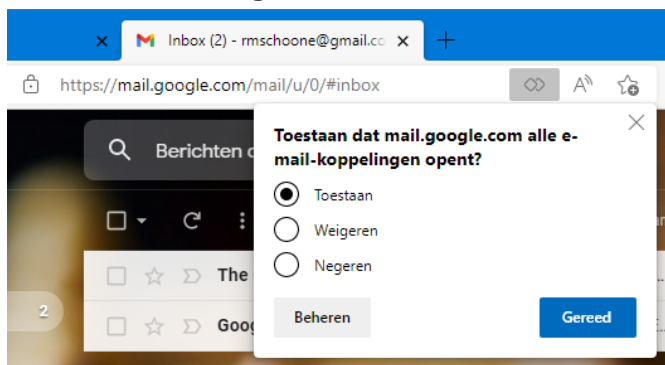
Inbox (2) - rmschoone@gmail.co

https://mail.google.com/mail/u/0/#inbox

Berichten

Toestaan dat mail.google.com alle e-mail-koppelingen opent?

Toestaan

Weigeren

Negeren

Beheren

Gereed

2

The

Goog